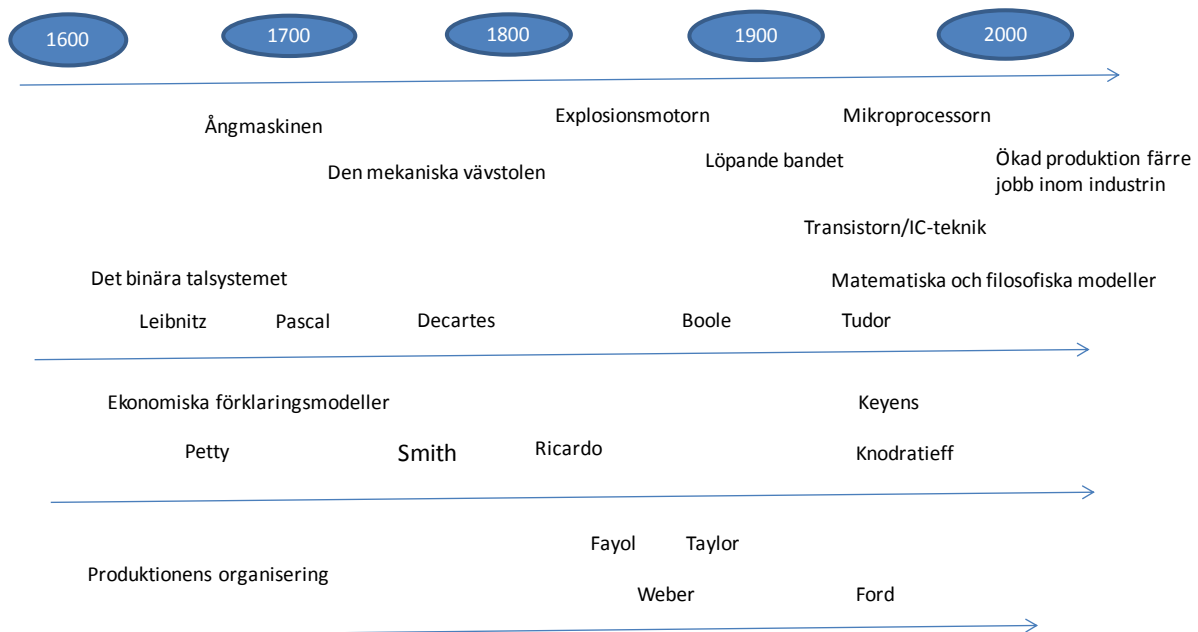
1600 1700 1800 1900 2000

Explosionsmotorn

Mikroprocessorn

Ångmaskinen

Löpande bandet

Ökad produktion färre jobb inom industrin

Den mekaniska vävstolen

Transistorn/IC-teknik

Det binära talsystemet

Matematiska och filosofiska modeller

Leibnitz

Pascal

Decartes

Boole

Tudor

Ekonomiska förklaringsmodeller

Keyens

Petty

Smith

Ricardo

Knodratieff

Fayol

Taylor

Produktionens organisering

Weber

Ford